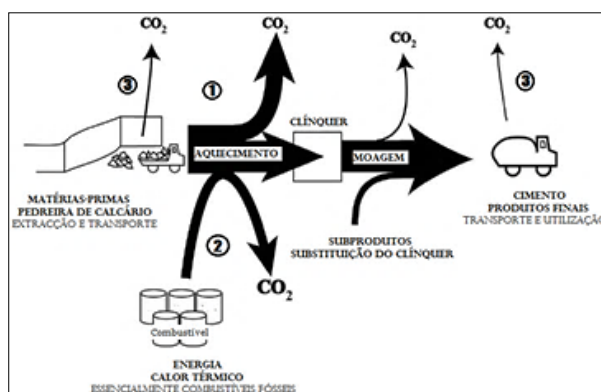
$CO_2$

③

$CO_2$

①

$CO_2$

$CO_2$

③

CLÍNQUER

AQUECIMENTO

MOAGEM

MATÉRIAS-PRIMAS
PEDREIRA DE CALCÁRIO
EXTRACÇÃO E TRANSPORTE

CIMENTO
PRODUTOS FINAIS
TRANSPORTE E UTILIZAÇÃ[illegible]

②

SUBPRODUTOS
SUBSTITUIÇÃO DO CLÍNQUER

$CO_2$

Combustível

ENERGIA
CALOR TÉRMICO
ESSENCIALMENTE COMBUSTÍVEIS FÓSSEIS